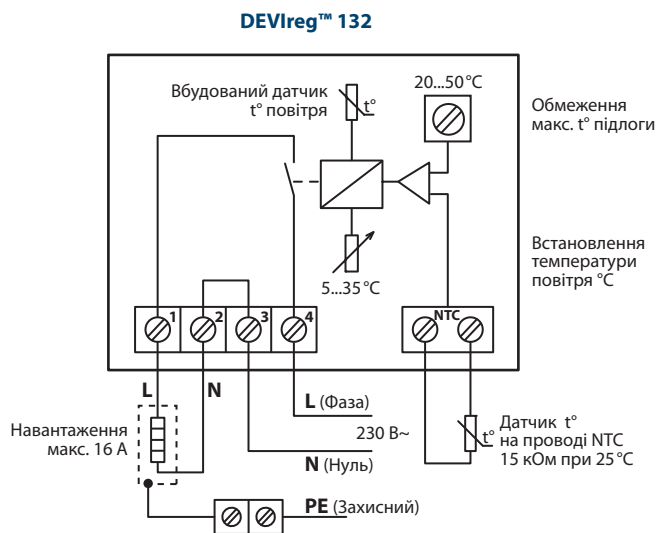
DEVIreg™ 132

Вбудований датчик t° повітря

t°

20...50°C

Обмеження макс. t° підлоги

Встановлення температури повітря °C

5...35°C

1 2 3 4

NTC

L

N

Навантаження макс. 16 А

L (Фаза)

230 В~

N (Нуль)

t°

Датчик t° на проводі NTC 15 кОм при 25°C

PE (Захисний)